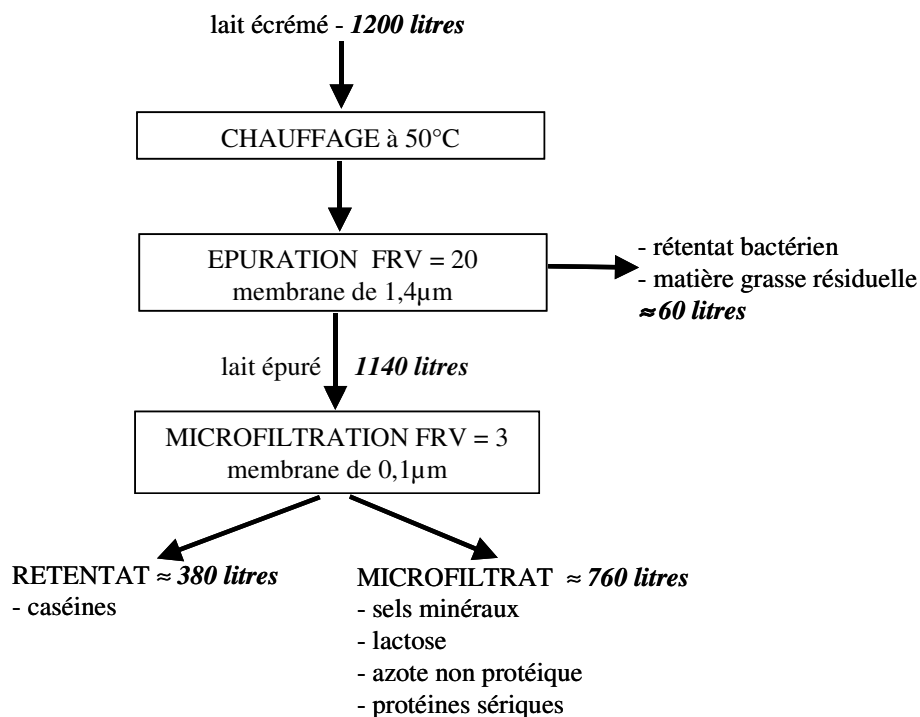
lait écrémé - ***1200 litres***

CHAUFFAGE à 50°C

EPURATION FRV = 20
membrane de 1,4µm

- rétentat bactérien
- matière grasse résiduelle
***≈60 litres***

lait épuré ***1140 litres***

MICROFILTRATION FRV = 3
membrane de 0,1µm

RETENTAT ≈ ***380 litres***
- caséines

MICROFILTRAT ≈ ***760 litres***
- sels minéraux
- lactose
- azote non protéique
- protéines sériques